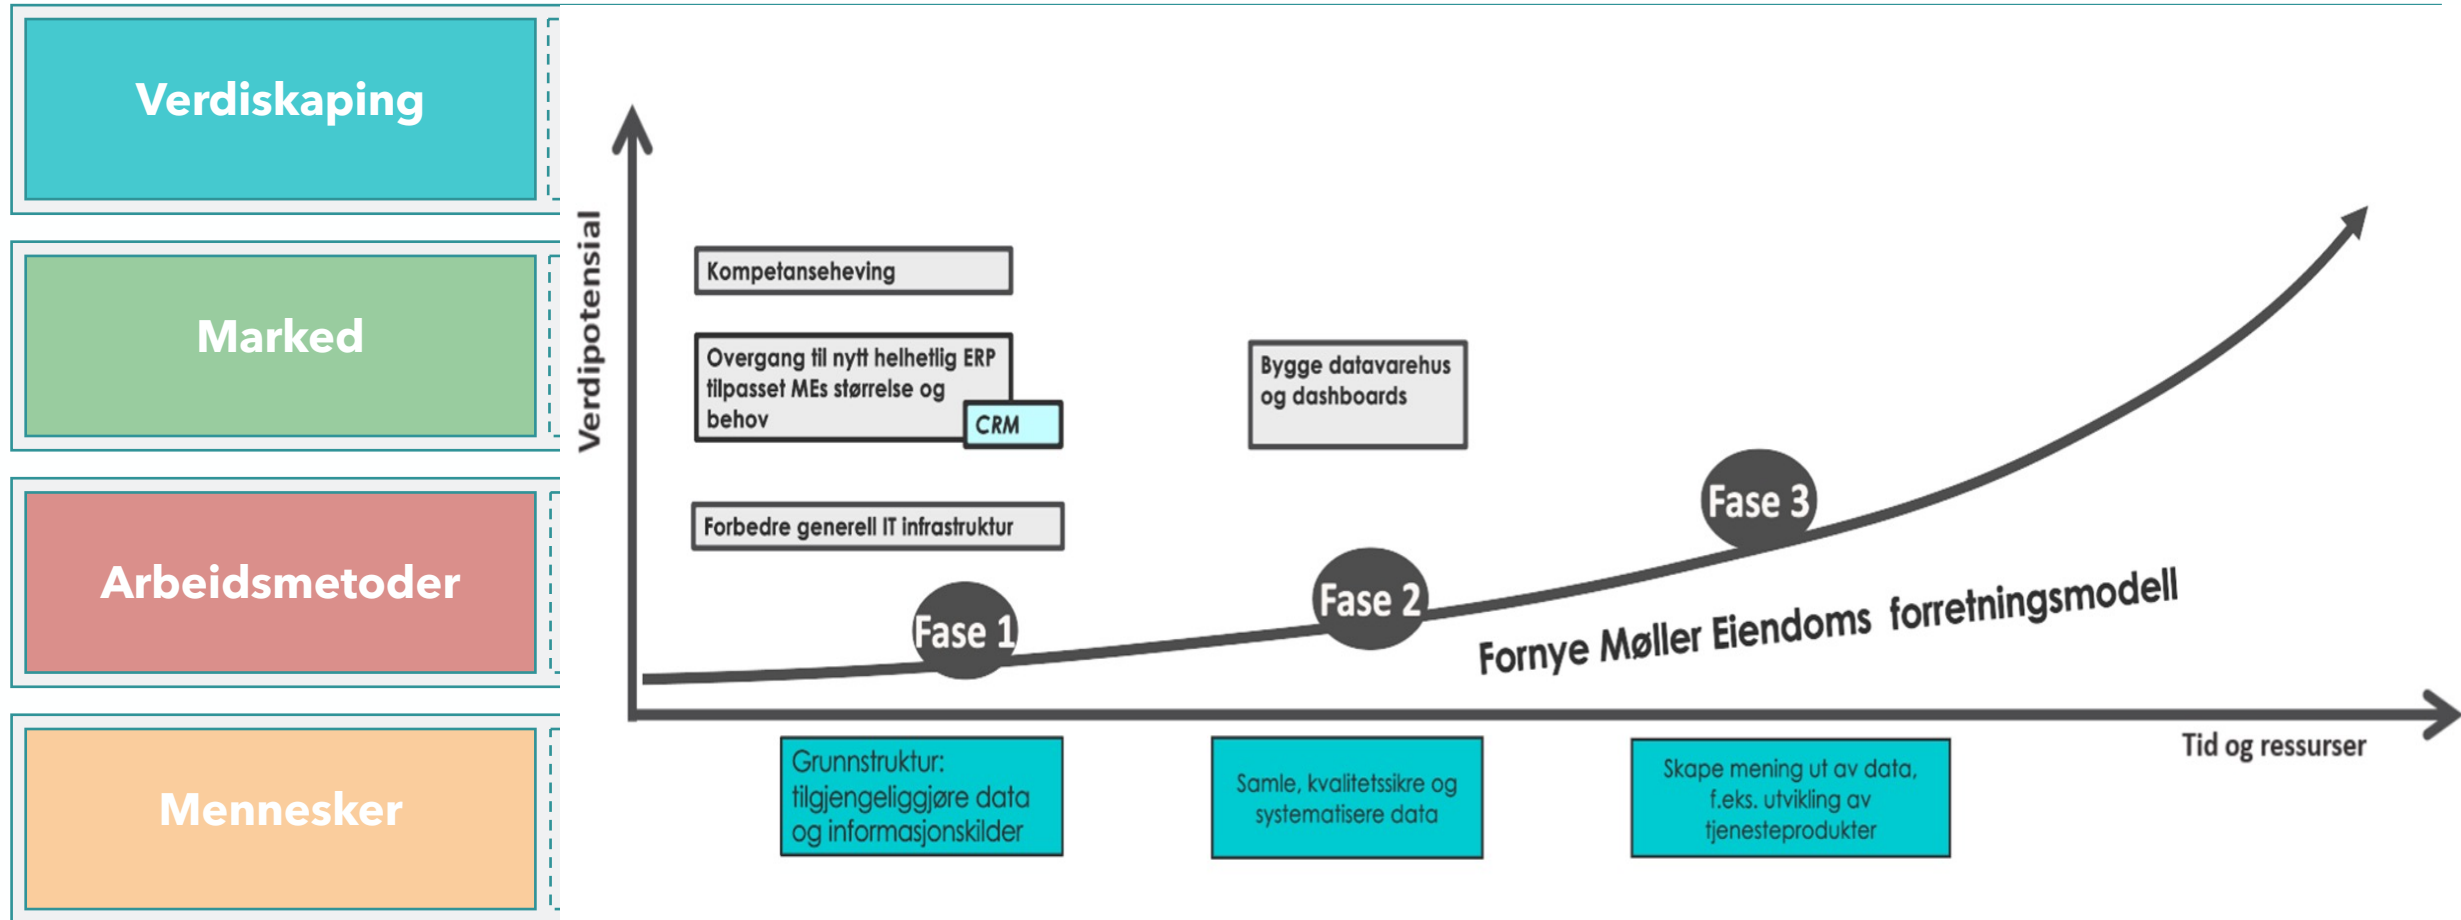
Verdiskaping

Marked

Arbeidsmetoder

Mennesker

Verdipotensial

Kompetanseheving

Overgang til nytt helhetlig ERP tilpasset MEs størrelse og behov

CRM

Bygge datavarehus og dashboards

Forbedre generell IT infrastruktur

Fase 3

Fase 2

Fase 1

Fornye Møller Eiendoms forretningsmodell

Tid og ressurser

Grunnstruktur: tilgjengeliggjøre data og informasjonskilder

Samle, kvalitetssikre og systematisere data

Skape mening ut av data, f.eks. utvikling av tjenesteprodukter